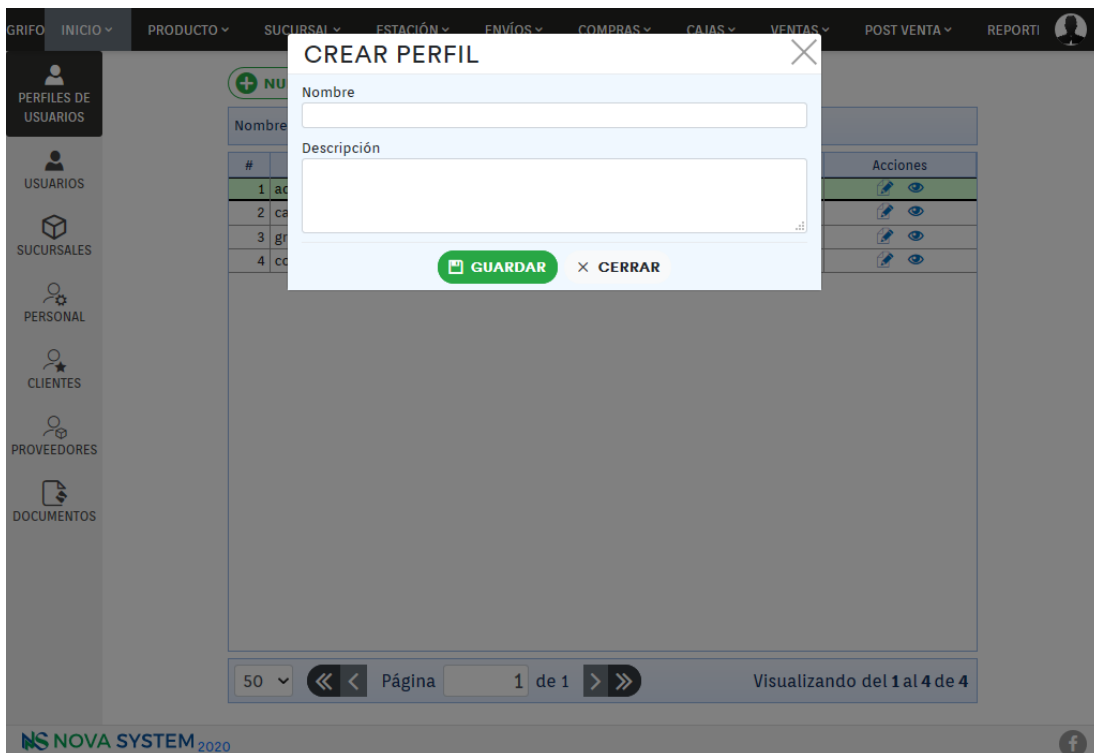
GRIFO INICIO PRODUCTO SUCURSAL ESTACIÓN ENVÍOS COMPRAS CAJAS VENTAS POST VENTA REPORTI

PERFILES DE USUARIOS
USUARIOS
SUCURSALES
PERSONAL
CLIENTES
PROVEEDORES
DOCUMENTOS

NU
Nombre

| # | | Acciones |
|---|---|---|
| 1 | ac | |
| 2 | ca | |
| 3 | gr | |
| 4 | co | |

CREAR PERFIL
Nombre
Descripción
GUARDAR × CERRAR

50 Página 1 de 1 Visualizando del 1 al 4 de 4

NS NOVA SYSTEM 2020